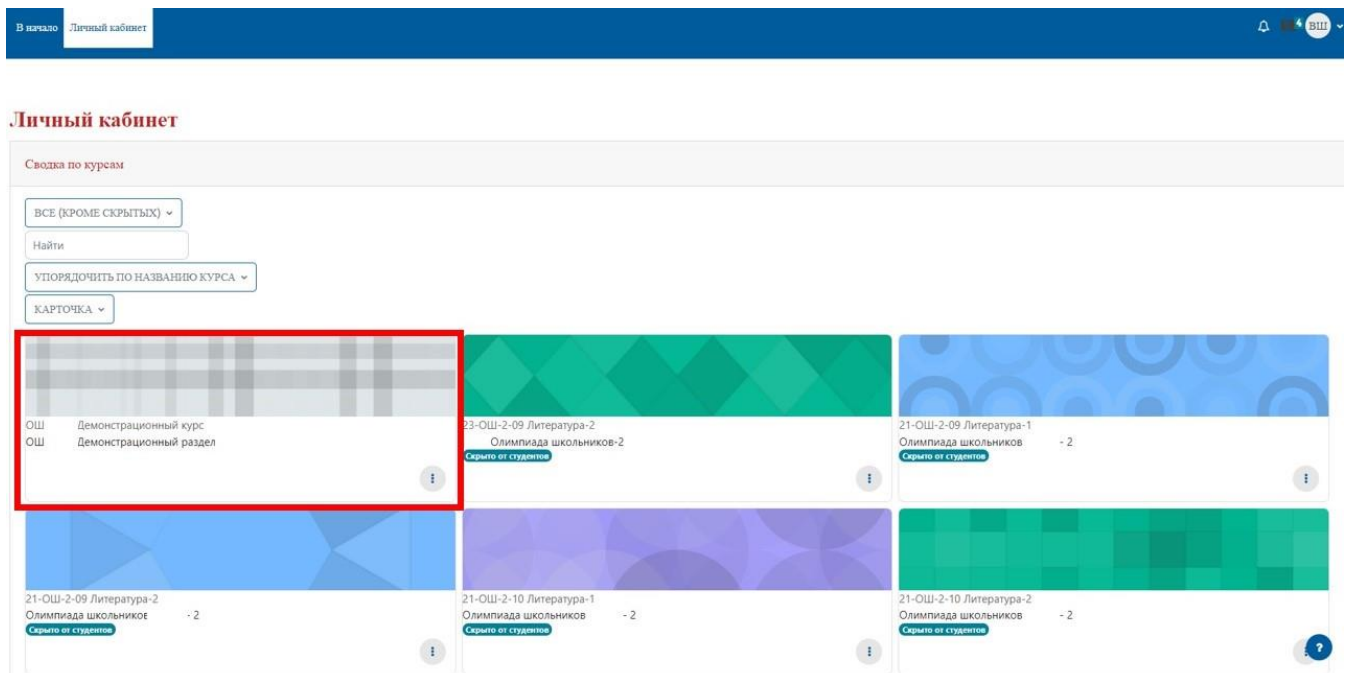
В начало Личный кабинет

ВШ

Личный кабинет

Сводка по курсам

ВСЕ (КРОМЕ СКРЫТЫХ)

Найти

УПОРЯДОЧИТЬ ПО НАЗВАНИЮ КУРСА

КАРТОЧКА

ОШ Демонстрационный курс
ОШ Демонстрационный раздел

23-ОШ-2-09 Литература-2
Олимпиада школьников-2
Скрыто от студентов

21-ОШ-2-09 Литература-1
Олимпиада школьников - 2
Скрыто от студентов

21-ОШ-2-09 Литература-2
Олимпиада школьнико€ - 2
Скрыто от студентов

21-ОШ-2-10 Литература-1
Олимпиада школьников - 2
Скрыто от студентов

21-ОШ-2-10 Литература-2
Олимпиада школьников - 2
Скрыто от студентов

?